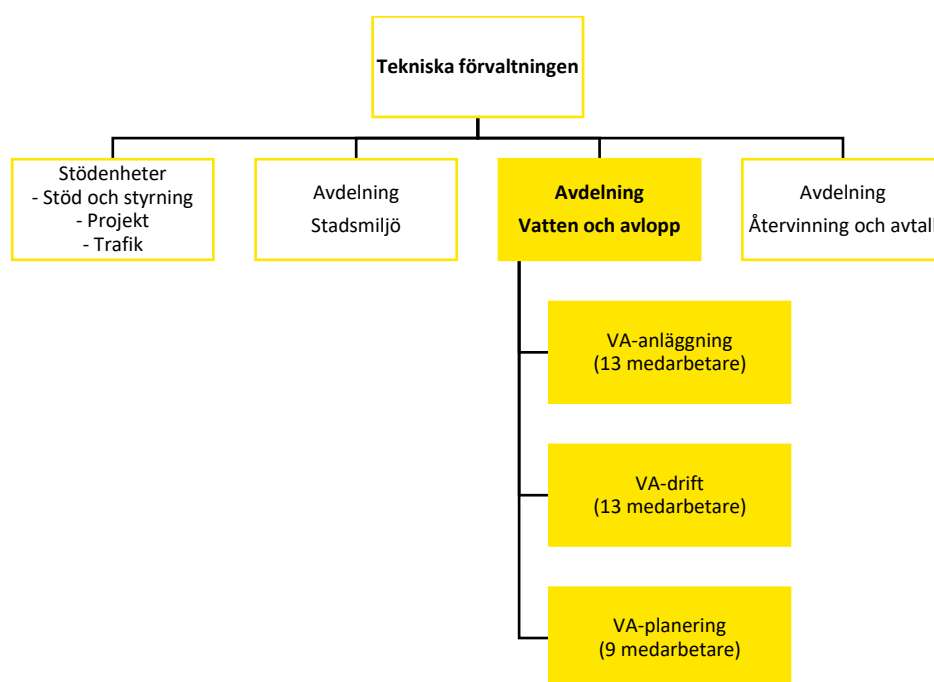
Tekniska förvaltningen

Stödenheter
- Stöd och styrning
- Projekt
- Trafik

Avdelning
Stadsmiljö

Avdelning
Vatten och avlopp

Avdelning
Återvinning och avtal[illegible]

VA-anläggning
(13 medarbetare)

VA-drift
(13 medarbetare)

VA-planering
(9 medarbetare)